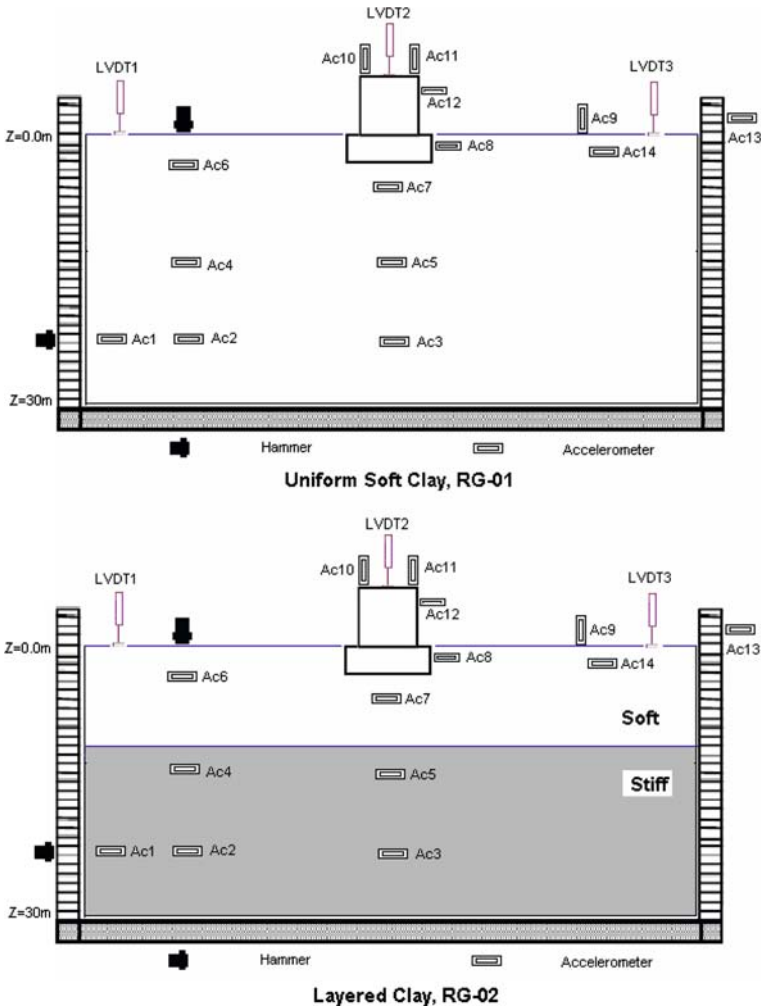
LVDT2

Ac10 Ac11

LVDT1

LVDT3

Ac12

Ac9

Ac13

Z=0.0m

Ac8

Ac14

Ac6

Ac7

Ac4

Ac5

Ac1 Ac2

Ac3

Z=30m

Hammer

Accelerometer

Uniform Soft Clay, RG-01

LVDT2

Ac10 Ac11

LVDT1

LVDT3

Ac12

Ac9

Z=0.0m

Ac13

Ac8

Ac14

Ac6

Ac7

Soft

Ac4

Ac5

Stiff

Ac1 Ac2

Ac3

Z=30m

Hammer

Accelerometer

Layered Clay, RG-02